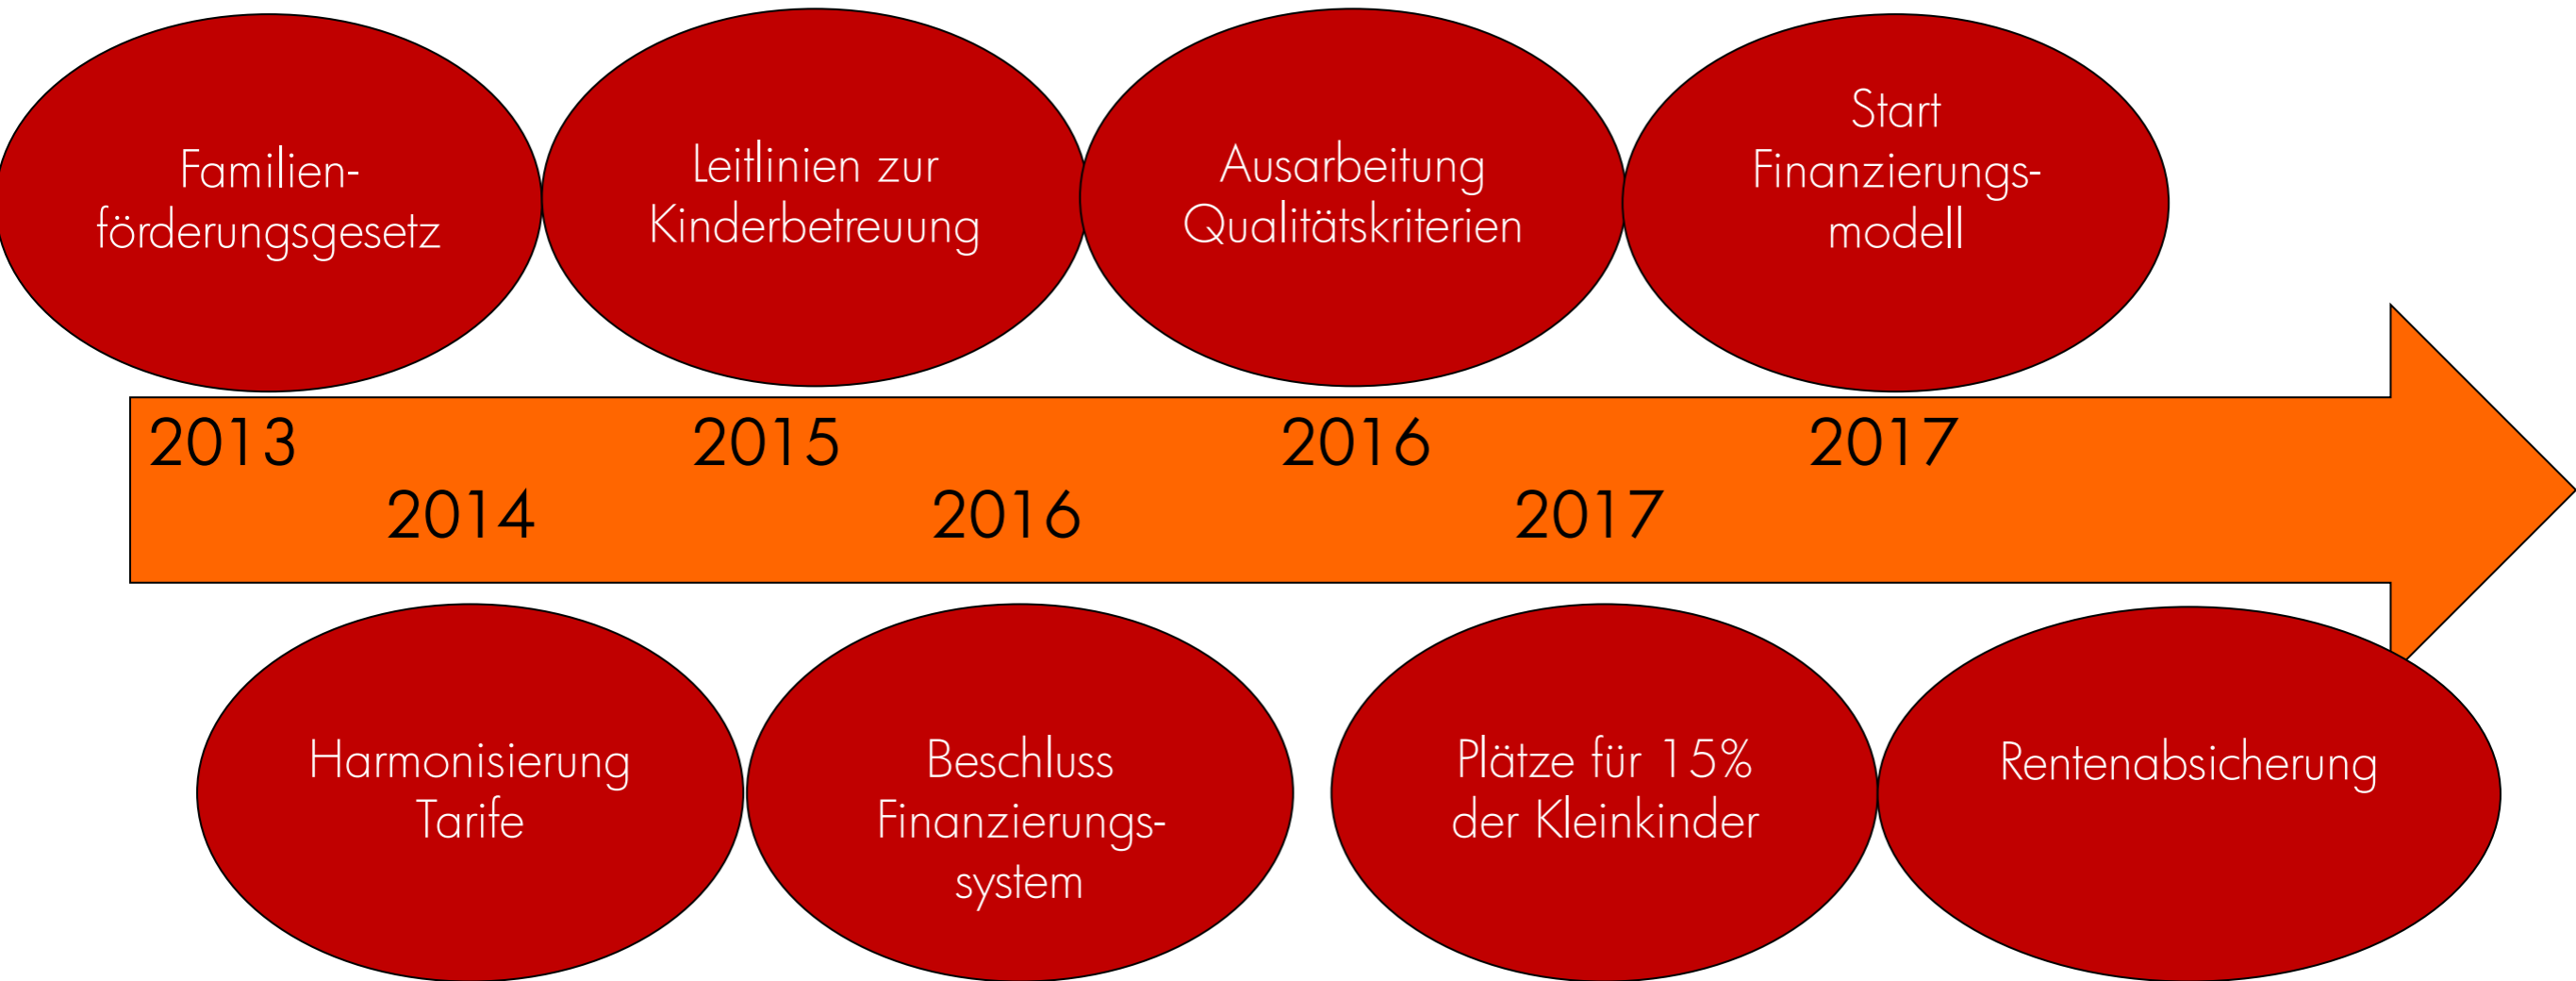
Familienförderungsgesetz

Leitlinien zur Kinderbetreuung

Ausarbeitung Qualitätskriterien

Start Finanzierungsmodell

2013

2014

2015

2016

2016

2017

2017

Harmonisierung Tarife

Beschluss Finanzierungssystem

Plätze für 15% der Kleinkinder

Rentenabsicherung